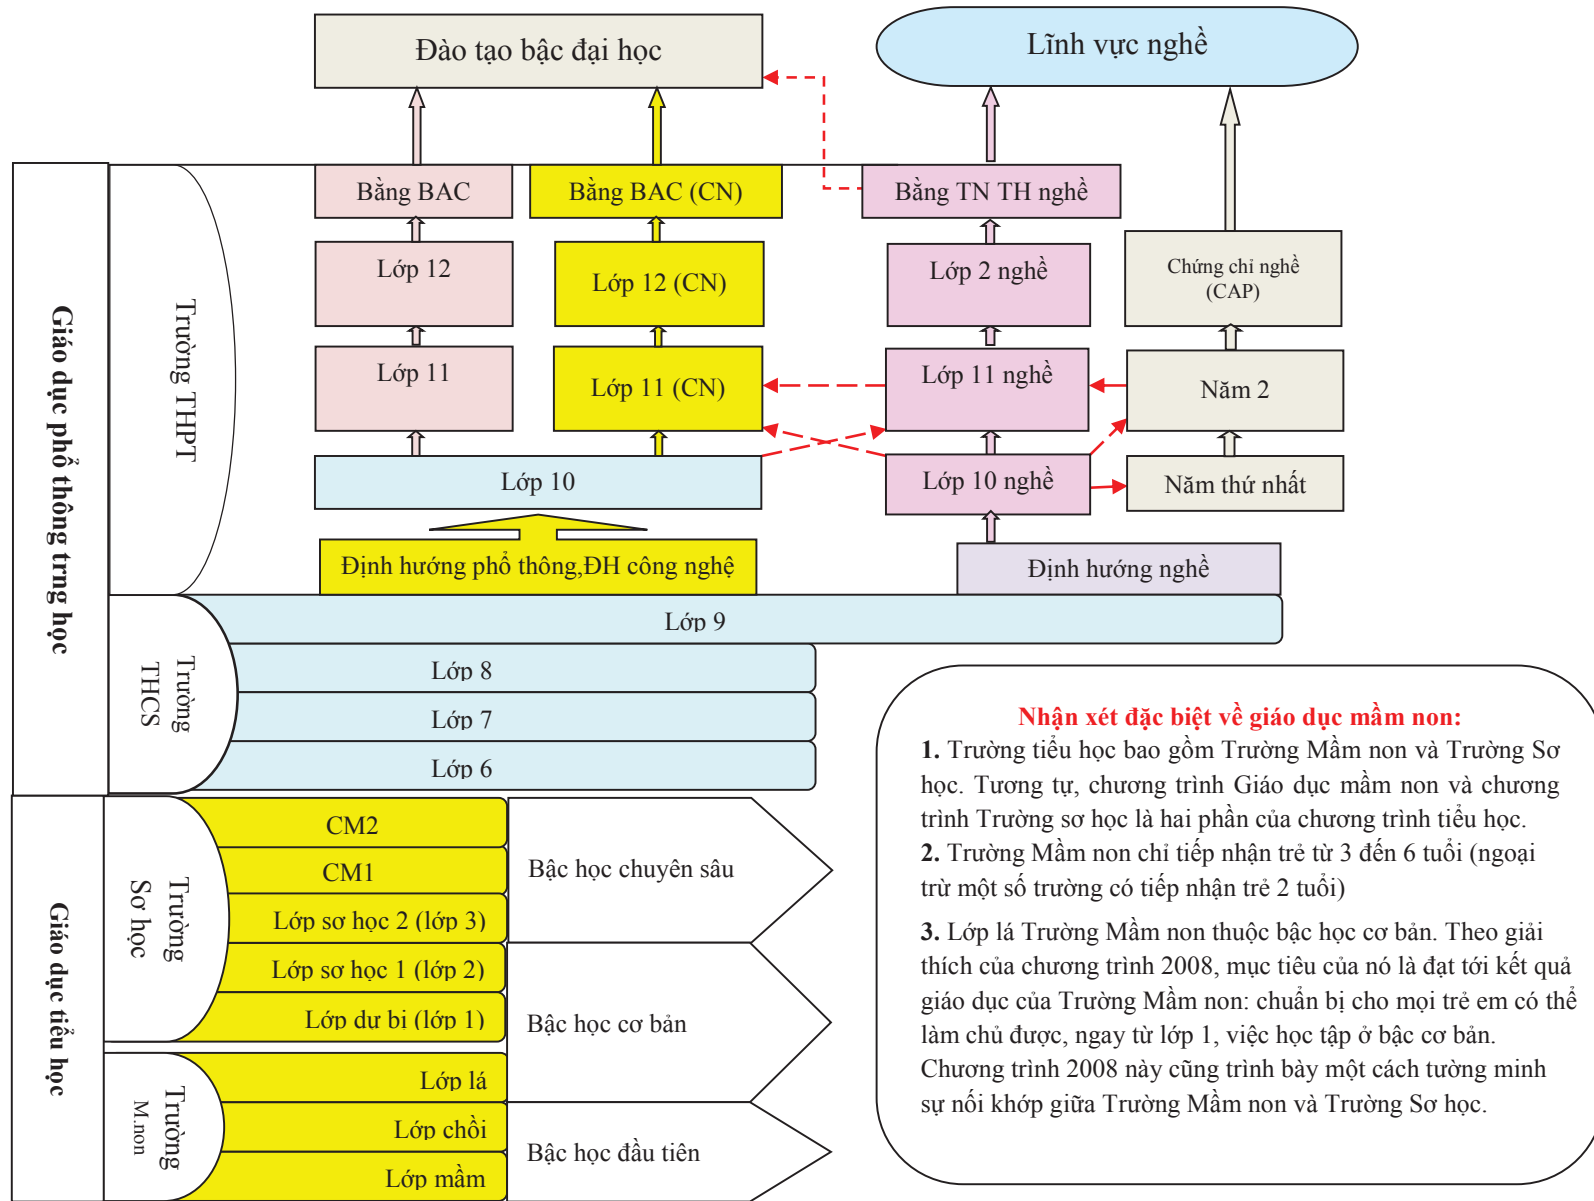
Đào tạo bậc đại học

Lĩnh vực nghề

Giáo dục phổ thông trng học

Trường THPT

Bằng BAC

Bằng BAC (CN)

Bằng TN TH nghề

Lớp 12

Lớp 12 (CN)

Lớp 2 nghề

Chứng chỉ nghề (CAP)

Lớp 11

Lớp 11 (CN)

Lớp 11 nghề

Năm 2

Lớp 10

Lớp 10 nghề

Năm thứ nhất

Định hướng phổ thông,ĐH công nghệ

Định hướng nghề

Trường THCS

Lớp 9

Lớp 8

Lớp 7

Lớp 6

Giáo dục tiểu học

Trường Sơ học

CM2

CM1

Lớp sơ học 2 (lớp 3)

Lớp sơ học 1 (lớp 2)

Lớp dự bị (lớp 1)

Bậc học chuyên sâu

Bậc học cơ bản

Trường M.non

Lớp lá

Lớp chồi

Lớp mầm

Bậc học đầu tiên

Nhận xét đặc biệt về giáo dục mầm non:

1. Trường tiểu học bao gồm Trường Mầm non và Trường Sơ học. Tương tự, chương trình Giáo dục mầm non và chương trình Trường sơ học là hai phần của chương trình tiểu học.

2. Trường Mầm non chỉ tiếp nhận trẻ từ 3 đến 6 tuổi (ngoại trừ một số trường có tiếp nhận trẻ 2 tuổi)

3. Lớp lá Trường Mầm non thuộc bậc học cơ bản. Theo giải thích của chương trình 2008, mục tiêu của nó là đạt tới kết quả giáo dục của Trường Mầm non: chuẩn bị cho mọi trẻ em có thể làm chủ được, ngay từ lớp 1, việc học tập ở bậc cơ bản. Chương trình 2008 này cũng trình bày một cách tường minh sự nối khớp giữa Trường Mầm non và Trường Sơ học.